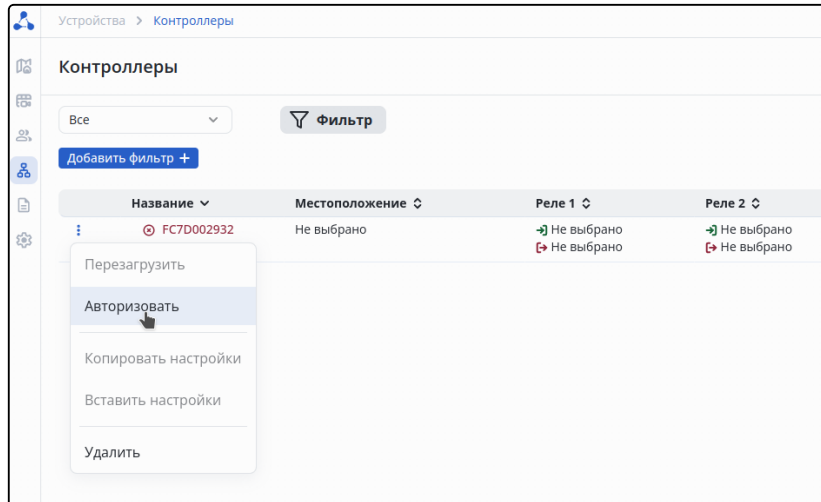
Устройства > Контроллеры

Контроллеры

Все

Фильтр

Добавить фильтр +

| | Название | Местоположение | Реле 1 | Реле 2 |
|---|---|---|---|---|
| | FC7D002932 | Не выбрано | Не выбрано Не выбрано | Не выбрано Не выбрано |

Перезагрузить

Авторизовать

Копировать настройки

Вставить настройки

Удалить